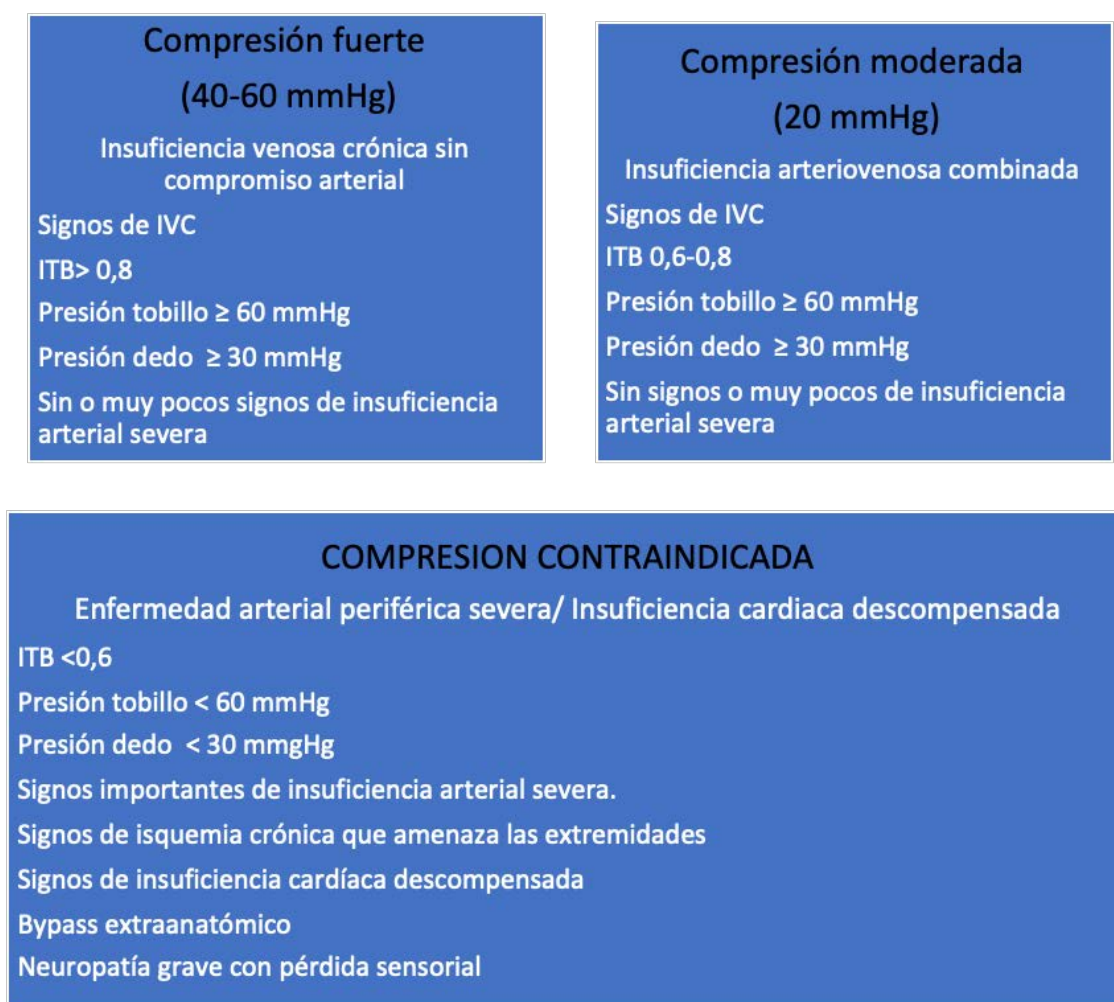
Compresión fuerte

(40-60 mmHg)

Insuficiencia venosa crónica sin compromiso arterial

Signos de IVC

ITB> 0,8

Presión tobillo ≥ 60 mmHg

Presión dedo ≥ 30 mmHg

Sin o muy pocos signos de insuficiencia arterial severa

Compresión moderada

(20 mmHg)

Insuficiencia arteriovenosa combinada

Signos de IVC

ITB 0,6-0,8

Presión tobillo ≥ 60 mmHg

Presión dedo ≥ 30 mmHg

Sin signos o muy pocos de insuficiencia arterial severa

COMPRESION CONTRAINDICADA

Enfermedad arterial periférica severa/ Insuficiencia cardiaca descompensada

ITB <0,6

Presión tobillo < 60 mmHg

Presión dedo < 30 mmgHg

Signos importantes de insuficiencia arterial severa.

Signos de isquemia crónica que amenaza las extremidades

Signos de insuficiencia cardíaca descompensada

Bypass extraanatómico

Neuropatía grave con pérdida sensorial